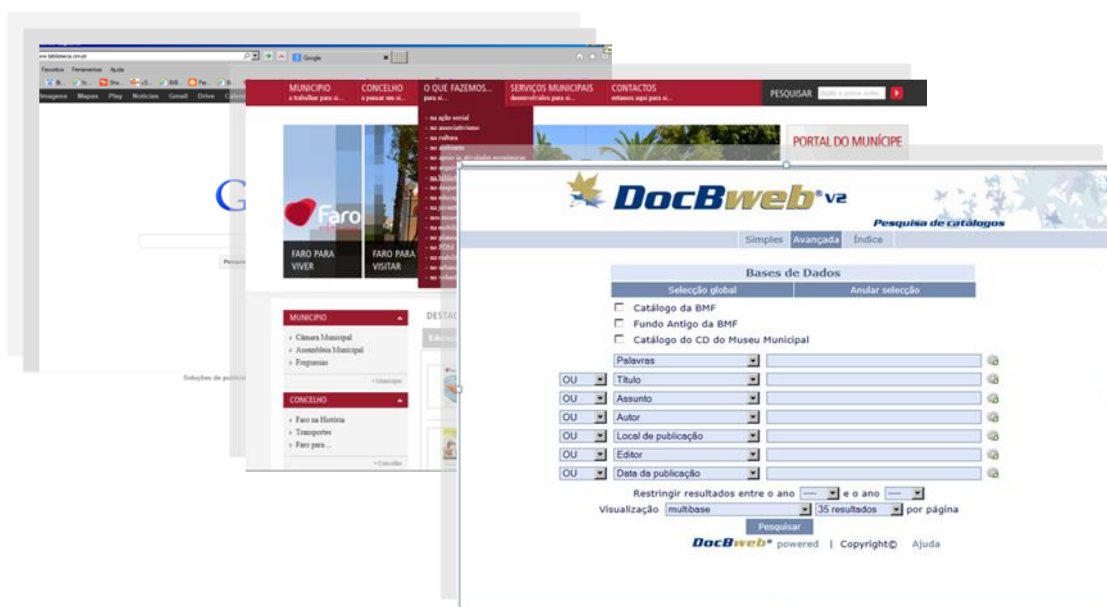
Google

Favoritos Ferramentas Ajuda

Imagens Mapas Play Notícias Gmail Drive

Soluções de publicidade

MUNICIPIO
CONCELHO
O QUE FAZEMOS...
SERVIÇOS MUNICIPAIS
CONTACTOS
PESQUISAR

PORTAL DO MUNÍCIPE

Faro

FARO PARA VIVER
FARO PARA VISITAR

MUNICIPIO
› Câmara Municipal
› Assembleia Municipal
› Freguesias

CONCELHO
› Faro na História
› Transportes
› Faro para ...

DESTAQ

DocBweb® v2
Pesquisa de catálogos

Simples | Avançada | Índice

Bases de Dados

| Selecção global | Anular selecção |
|---|---|

Catálogo da BMF
Fundo Antigo da BMF
Catálogo do CD do Museu Municipal

Palavras
OU Título
OU Assunto
OU Autor
OU Local de publicação
OU Editor
OU Data da publicação

Restringir resultados entre o ano ---- e o ano ----
Visualização multibase 35 resultados por página

Pesquisar

DocBweb® powered | Copyright© Ajuda